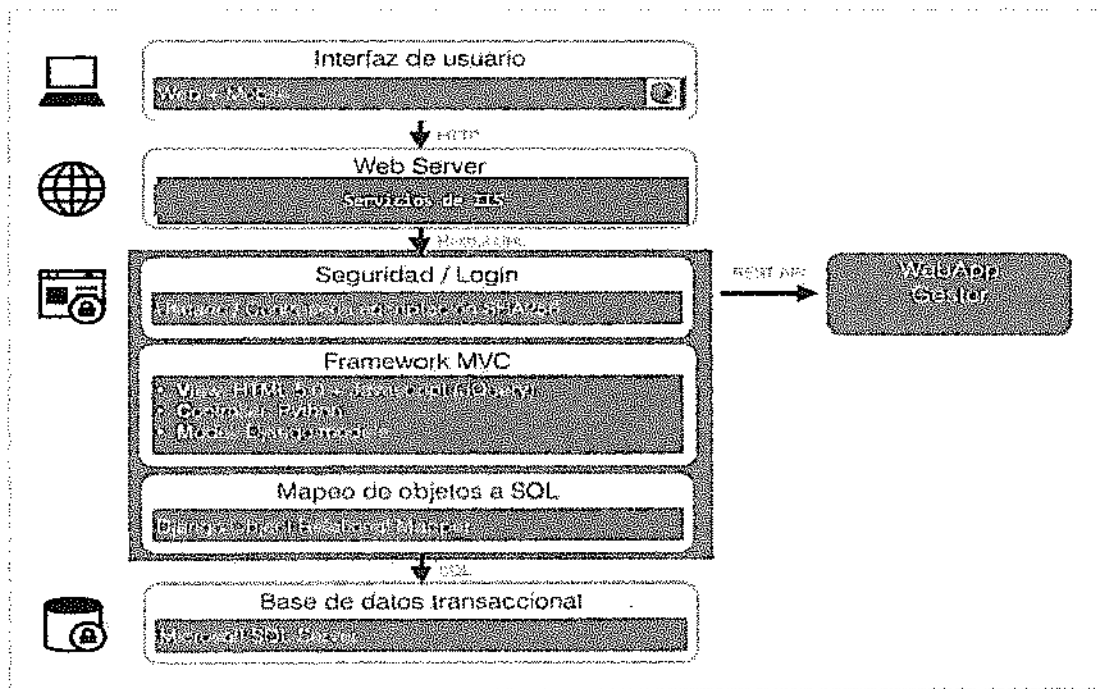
Interfaz de usuario

Web + Mobile

HTTP

Web Server

Servicios de IIS

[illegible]

Seguridad / Login

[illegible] SHA256

REST API

WebApp Gestor

Framework MVC

• View: HTML 5.0 + Javascript (JQuery)
• Controller: Python
• Model: Django models

Mapeo de objetos a SQL

Django Object Relational Mapper

SQL

Base de datos transaccional

Microsoft SQL Server